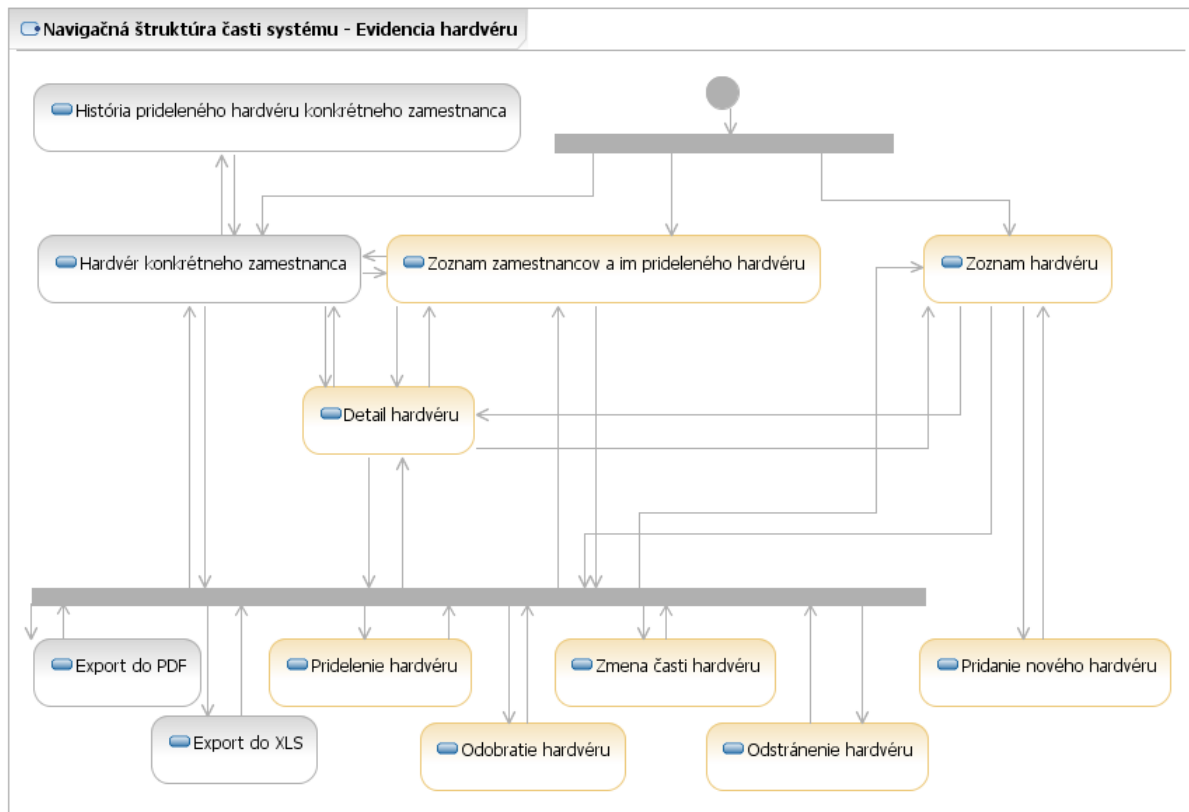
Navigačná štruktúra časti systému - Evidencia hardvéru

História prideleného hardvéru konkrétneho zamestnanca

Hardvér konkrétneho zamestnanca

Zoznam zamestnancov a im prideleného hardvéru

Zoznam hardvéru

Detail hardvéru

Export do PDF

Export do XLS

Pridelenie hardvéru

Odobratie hardvéru

Zmena časti hardvéru

Odstránenie hardvéru

Pridanie nového hardvéru